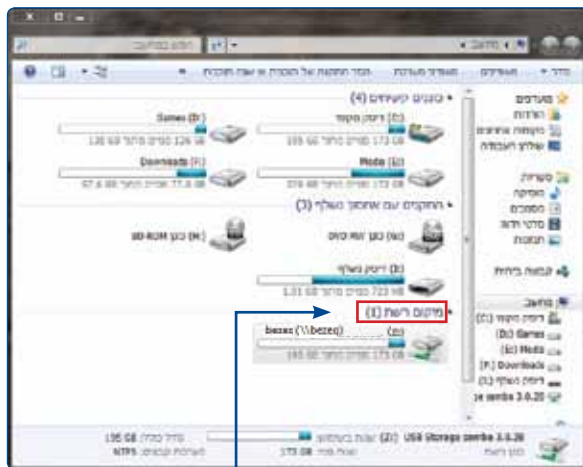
מחשב
חפש במחשב
ארגן ▾ מאפיינים מאפייני מערכת הסר התקנה של תוכנית או שנה תוכנית

מועדפים
הורדות
מקומות אחרונים
שולחן העבודה

ספריות
וידאו
מוסיקה
מסמכים
תמונות

קבוצה ביתית

מחשב
דיסק מקומי (C:)
Games (D:)
Media (E:)
Downloads (F:)
דיסק נשלף (G:)
se samba 3.0.28

כוננים קשיחים (4)
דיסק מקומי (C:)
173 GB פנויים מתוך 195 GB
Games (D:)
126 GB פנויים מתוך 130 GB
Media (E:)
376 GB פנויים מתוך 1.00 GB
Downloads (F:)
77.8 GB פנויים מתוך 97.6 GB

התקנים עם אחסון נשלף (3)
כונן DVD RW (H:)
BD-ROM כונן (M:)
דיסק נשלף (G:)
723 GB פנויים מתוך 1.01 GB

מיקום רשת (1)
bezeq (\\bezeq)
173 GB פנויים מתוך 195 GB

USB Storage samba 3.0.28 (Z:) שטח בשימוש: 173 GB גודל כולל: 195 GB
כונן רשת שטח פנוי: מערכת קבצים: NTFS